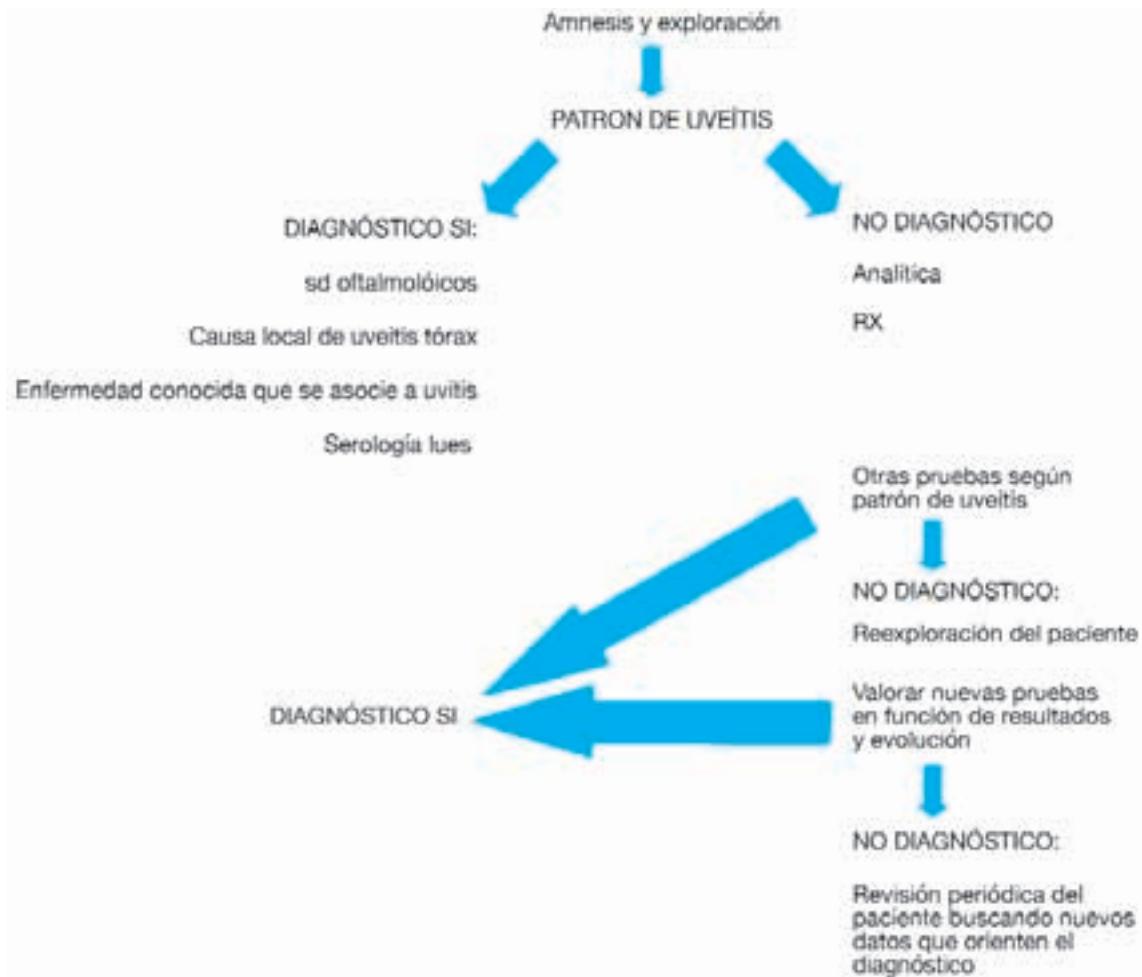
Amnesis y exploración

PATRON DE UVEÍTIS

DIAGNÓSTICO SI:

sd oftalmolóicos

Causa local de uveitis tórax

Enfermedad conocida que se asocie a uvitis

Serología lues

NO DIAGNÓSTICO

Analítica

RX

Otras pruebas según patrón de uveítis

NO DIAGNÓSTICO:

Reexploración del paciente

Valorar nuevas pruebas en función de resultados y evolución

DIAGNÓSTICO SI

NO DIAGNÓSTICO:

Revisión periódica del paciente buscando nuevos datos que orienten el diagnóstico